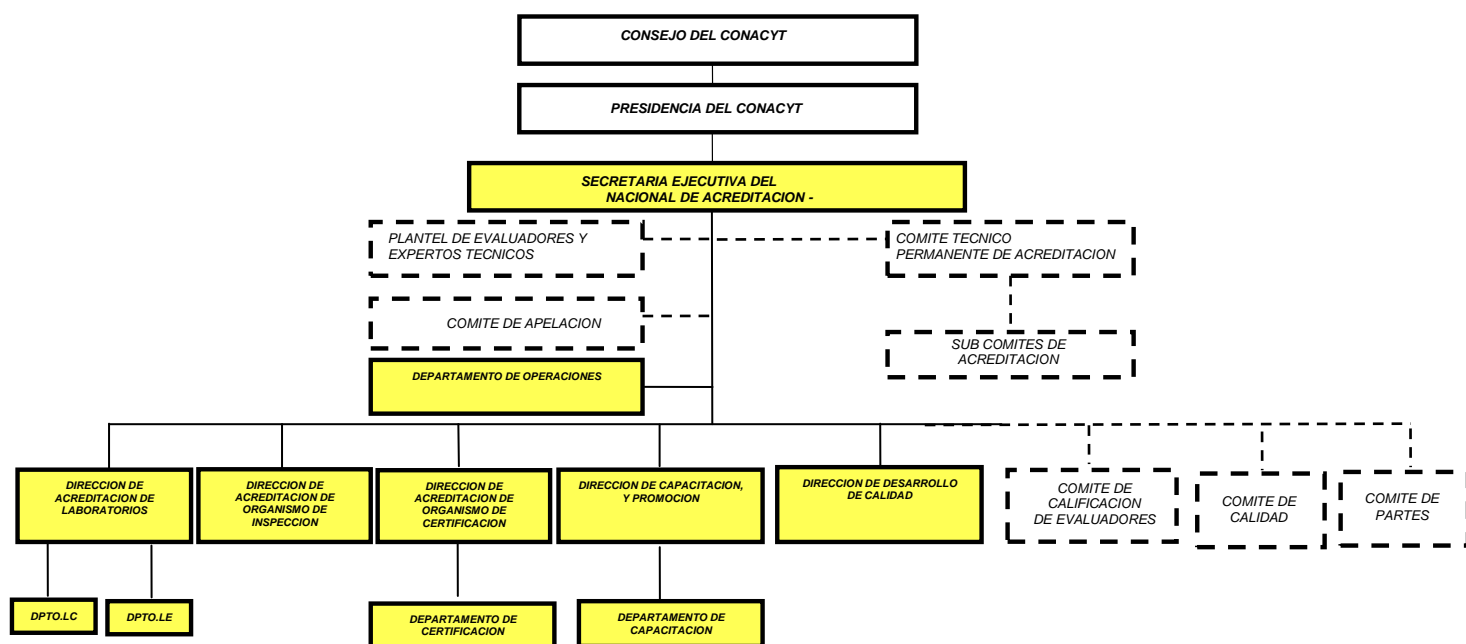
CONSEJO DEL CONACYT

PRESIDENCIA DEL CONACYT

SECRETARIA EJECUTIVA DEL NACIONAL DE ACREDITACION -

PLANTEL DE EVALUADORES Y EXPERTOS TECNICOS

COMITE TECNICO PERMANENTE DE ACREDITACION

COMITE DE APELACION

SUB COMITES DE ACREDITACION

DEPARTAMENTO DE OPERACIONES

DIRECCION DE ACREDITACION DE LABORATORIOS

DIRECCION DE ACREDITACION DE ORGANISMO DE INSPECCION

DIRECCION DE ACREDITACION DE ORGANISMO DE CERTIFICACION

DIRECCION DE CAPACITACION, Y PROMOCION

DIRECCION DE DESARROLLO DE CALIDAD

COMITE DE CALIFICACION DE EVALUADORES

COMITE DE CALIDAD

COMITE DE PARTES

DPTO.LC

DPTO.LE

DEPARTAMENTO DE CERTIFICACION

DEPARTAMENTO DE CAPACITACION